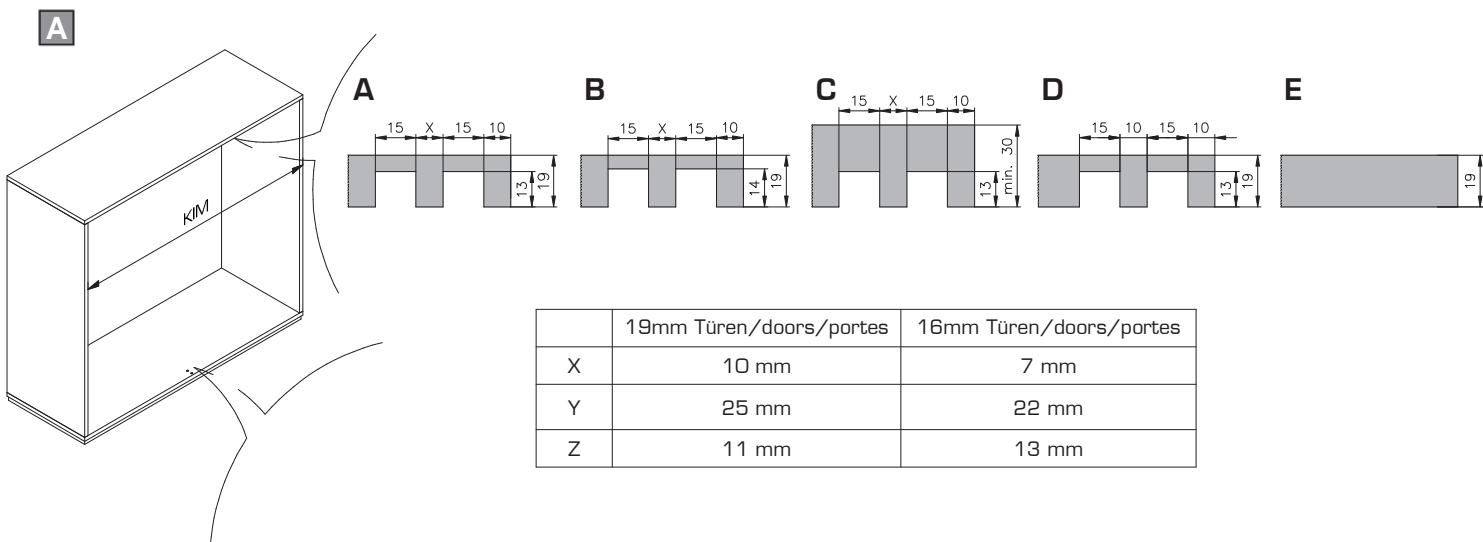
A

KIM

A
15 X 15 10
13 19

B
15 X 15 10
14 19

C
15 X 15 10
min. 30
13

D
15 10 15 10
13 19

E
19

| | 19mm Türen/doors/portes | 16mm Türen/doors/portes |
|---|---|---|
| X | 10 mm | 7 mm |
| Y | 25 mm | 22 mm |
| Z | 11 mm | 13 mm |